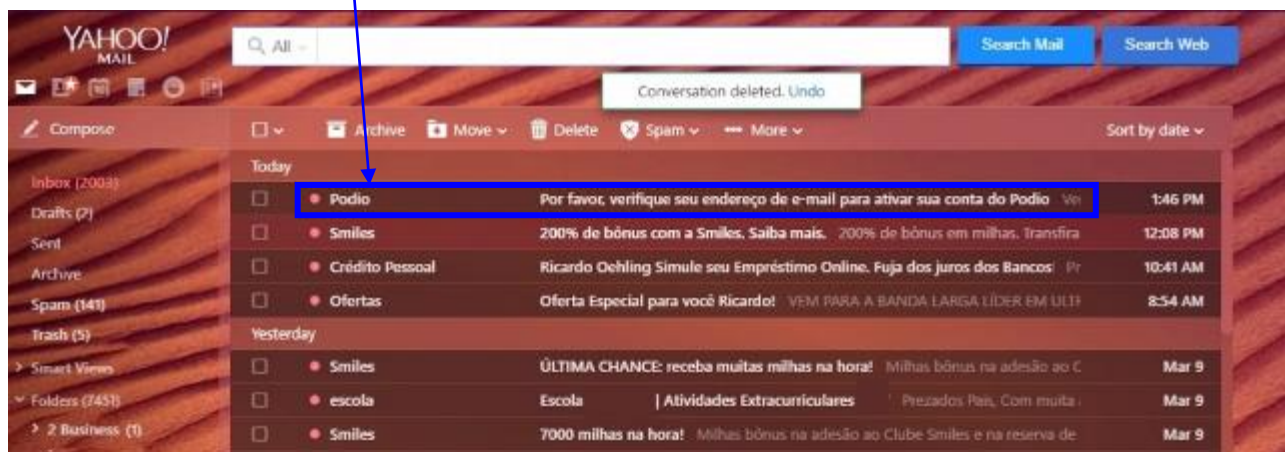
YAHOO! MAIL

All

Search Mail

Search Web

Conversation deleted. Undo

Compose

Archive Move Delete Spam More

Sort by date

Inbox (2003)
Drafts (2)
Sent
Archive
Spam (141)
Trash (5)
Smart Views
Folders (7451)
2 Business (1)

Today

| | | | |
|---|---|---|---|
| Podio | Por favor, verifique seu endereço de e-mail para ativar sua conta do Podio | Ve | 1:46 PM |
| Smiles | 200% de bônus com a Smiles. Saiba mais. | 200% de bônus em milhas. Transfira | 12:08 PM |
| Crédito Pessoal | Ricardo Oehling Simule seu Empréstimo Online. Fuja dos juros dos Bancos! | Pr | 10:41 AM |
| Ofertas | Oferta Especial para você Ricardo! | VEM PARA A BANDA LARGA LÍDER EM ULT | 8:54 AM |

Yesterday

| | | | |
|---|---|---|---|
| Smiles | ÚLTIMA CHANCE: receba muitas milhas na hora! | Milhas bônus na adesão ao C | Mar 9 |
| escola | Escola \| Atividades Extracurriculares | Prezados Pais, Com muita | Mar 9 |
| Smiles | 7000 milhas na hora! | Milhas bônus na adesão ao Clube Smiles e na reserva de | Mar 9 |